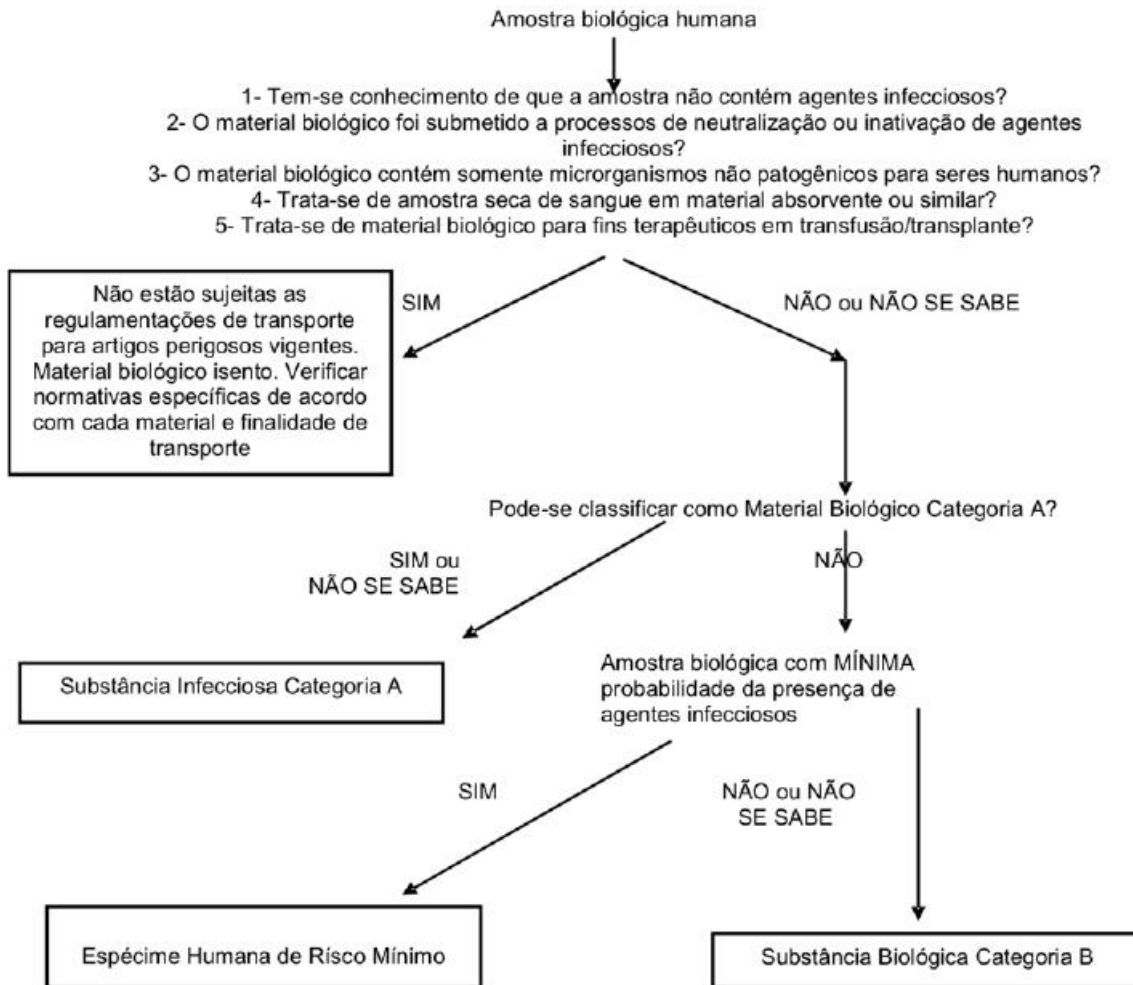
Amostra biológica humana

1- Tem-se conhecimento de que a amostra não contém agentes infecciosos?
2- O material biológico foi submetido a processos de neutralização ou inativação de agentes infecciosos?
3- O material biológico contém somente microrganismos não patogênicos para seres humanos?
4- Trata-se de amostra seca de sangue em material absorvente ou similar?
5- Trata-se de material biológico para fins terapêuticos em transfusão/transplante?

SIM

NÃO ou NÃO SE SABE

Não estão sujeitas as regulamentações de transporte para artigos perigosos vigentes. Material biológico isento. Verificar normativas específicas de acordo com cada material e finalidade de transporte

Pode-se classificar como Material Biológico Categoria A?

SIM ou NÃO SE SABE

NÃO

Substância Infecciosa Categoria A

Amostra biológica com MÍNIMA probabilidade da presença de agentes infecciosos

SIM

NÃO ou NÃO SE SABE

Espécime Humana de Risco Mínimo

Substância Biológica Categoria B